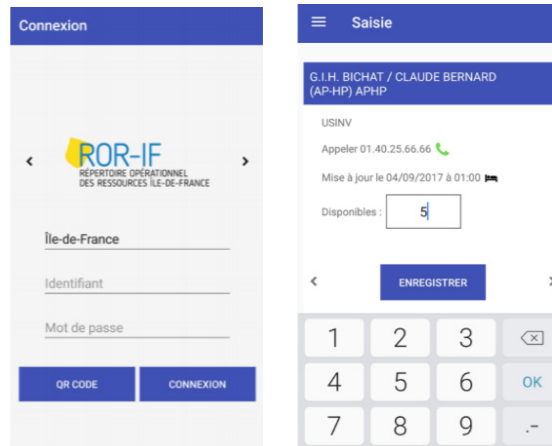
Connexion

‹

ROR-IF
RÉPERTOIRE OPÉRATIONNEL DES RESSOURCES ÎLE-DE-FRANCE

›

Île-de-France

Identifiant

Mot de passe

QR CODE

CONNEXION

Saisie

G.I.H. BICHAT / CLAUDE BERNARD (AP-HP) APHP

USINV

Appeler 01.40.25.66.66

Mise à jour le 04/09/2017 à 01:00

Disponibles : 5

‹

ENREGISTRER

1 2 3
4 5 6 OK
7 8 9 .-